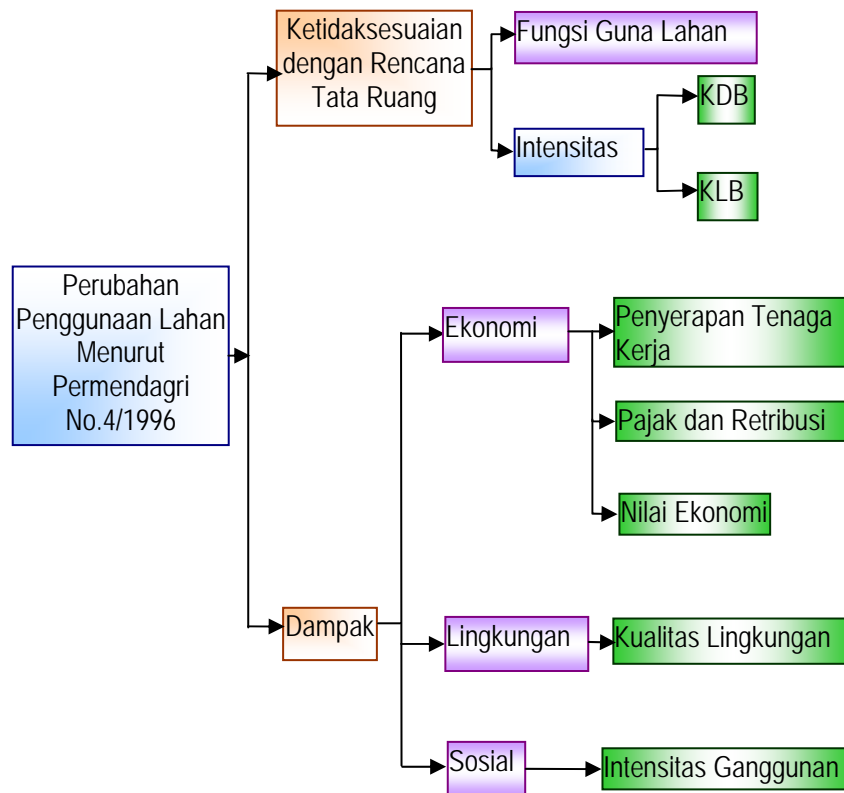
Perubahan Penggunaan Lahan Menurut Permendagri No.4/1996

Ketidaksesuaian dengan Rencana Tata Ruang

Fungsi Guna Lahan

Intensitas

KDB

KLB

Dampak

Ekonomi

Penyerapan Tenaga Kerja

Pajak dan Retribusi

Nilai Ekonomi

Lingkungan

Kualitas Lingkungan

Sosial

Intensitas Ganggunan